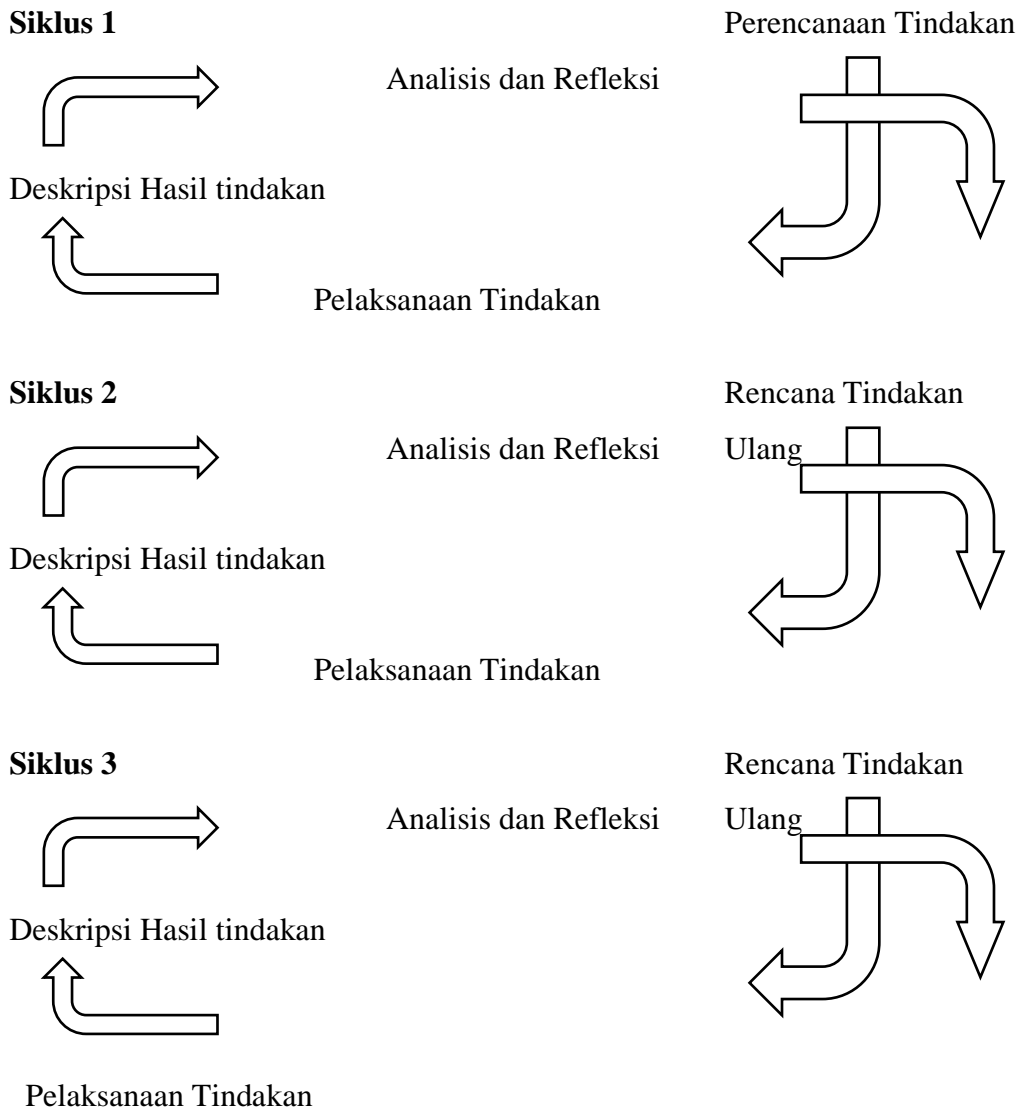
**Siklus 1**

Perencanaan Tindakan

Analisis dan Refleksi

Deskripsi Hasil tindakan

Pelaksanaan Tindakan

**Siklus 2**

Rencana Tindakan Ulang

Analisis dan Refleksi

Deskripsi Hasil tindakan

Pelaksanaan Tindakan

**Siklus 3**

Rencana Tindakan Ulang

Analisis dan Refleksi

Deskripsi Hasil tindakan

Pelaksanaan Tindakan